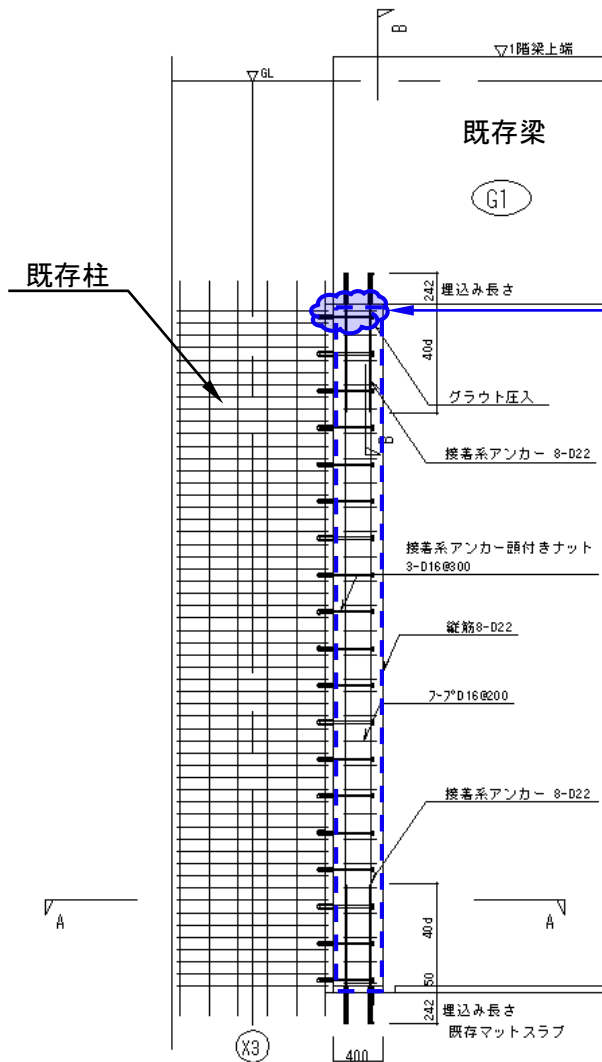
B

▽1階梁上端

▽GL

既存梁

G1

既存柱

242

埋込み長さ

40d

グラウト圧入

B

接着系アンカー 8-D22

接着系アンカー頭付きナット
3-D16@300

縦筋8-D22

フープD16@200

接着系アンカー 8-D22

A

A

40d

50

242

埋込み長さ
既存マットスラブ

X3

400